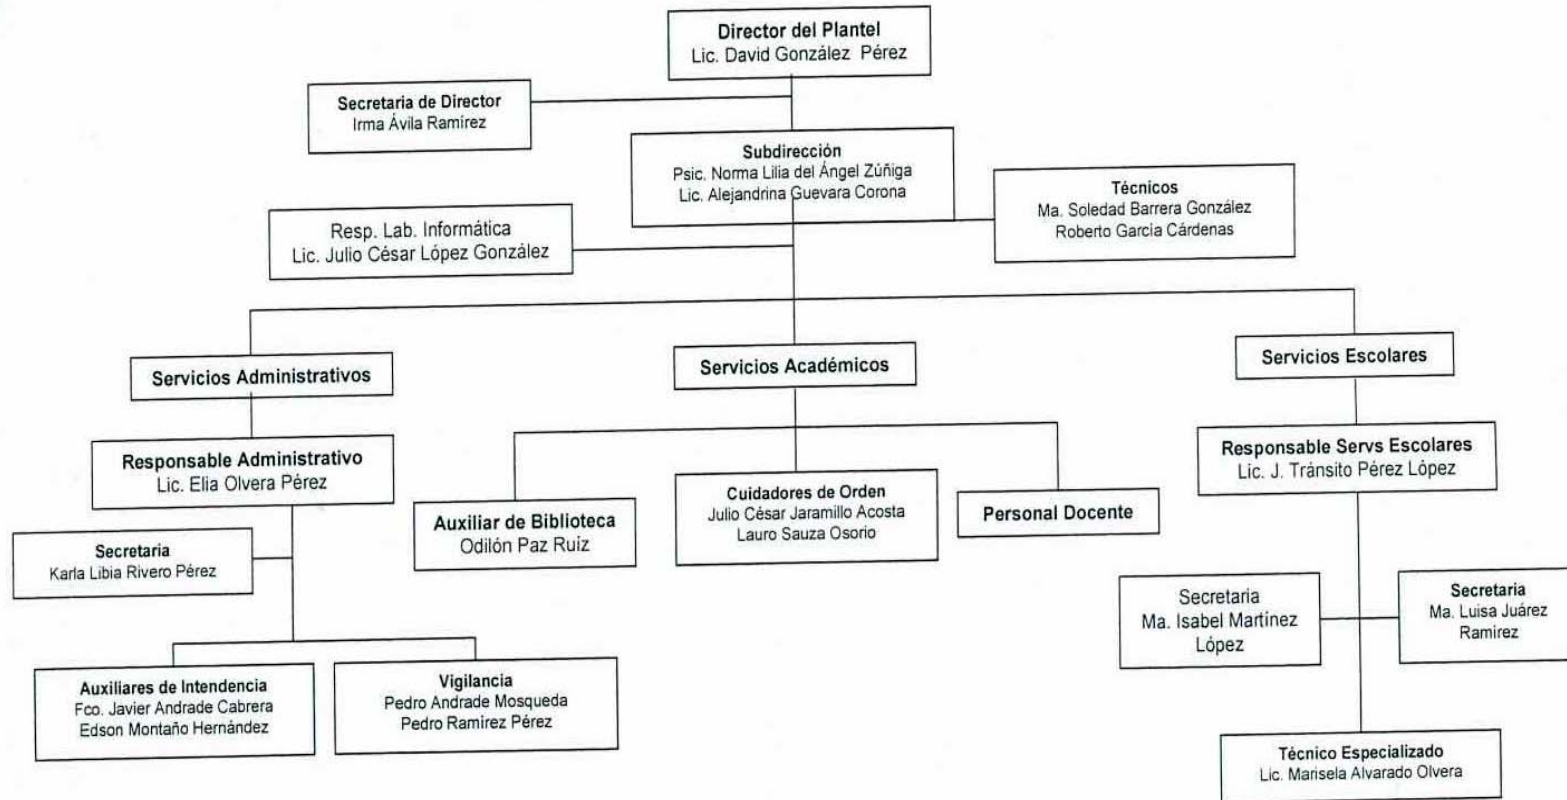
Director del Plantel
Lic. David González Pérez

Secretaria de Director
Irma Ávila Ramírez

Subdirección
Psic. Norma Lilia del Ángel Zúñiga
Lic. Alejandrina Guevara Corona

Técnicos
Ma. Soledad Barrera González
Roberto García Cárdenas

Resp. Lab. Informática
Lic. Julio César López González

Servicios Administrativos

Servicios Académicos

Servicios Escolares

Responsable Administrativo
Lic. Elia Olvera Pérez

Secretaria
Karla Libia Rivero Pérez

Auxiliares de Intendencia
Fco. Javier Andrade Cabrera
Edson Montaño Hernández

Vigilancia
Pedro Andrade Mosqueda
Pedro Ramírez Pérez

Auxiliar de Biblioteca
Odilón Paz Ruíz

Cuidadores de Orden
Julio César Jaramillo Acosta
Lauro Sauza Osorio

Personal Docente

Responsable Servs Escolares
Lic. J. Tránsito Pérez López

Secretaria
Ma. Isabel Martínez López

Secretaria
Ma. Luisa Juárez Ramírez

Técnico Especializado
Lic. Marisela Alvarado Olvera